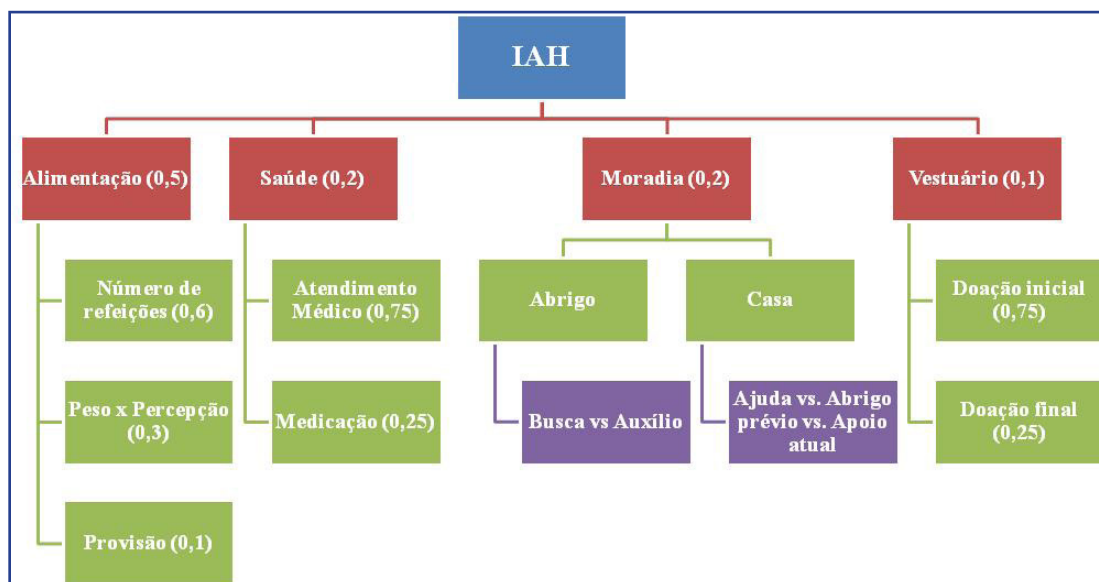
IAH

Alimentação (0,5)

Número de refeições (0,6)

Peso x Percepção (0,3)

Provisão (0,1)

Saúde (0,2)

Atendimento Médico (0,75)

Medicação (0,25)

Moradia (0,2)

Abrigo

Busca vs Auxílio

Casa

Ajuda vs. Abrigo prévio vs. Apoio atual

Vestuário (0,1)

Doação inicial (0,75)

Doação final (0,25)